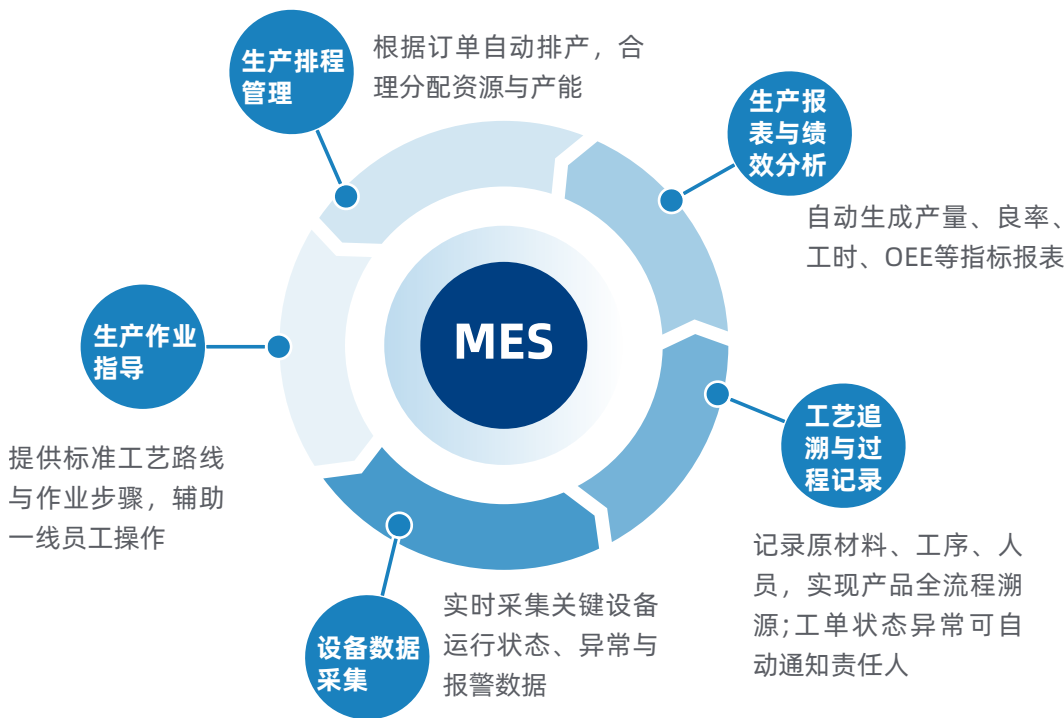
生产排程管理

根据订单自动排产，合理分配资源与产能

生产报表与绩效分析

自动生成产量、良率、工时、OEE等指标报表

MES

生产作业指导

提供标准工艺路线与作业步骤，辅助一线员工操作

工艺追溯与过程记录

记录原材料、工序、人员，实现产品全流程溯源;工单状态异常可自动通知责任人

设备数据采集

实时采集关键设备运行状态、异常与报警数据